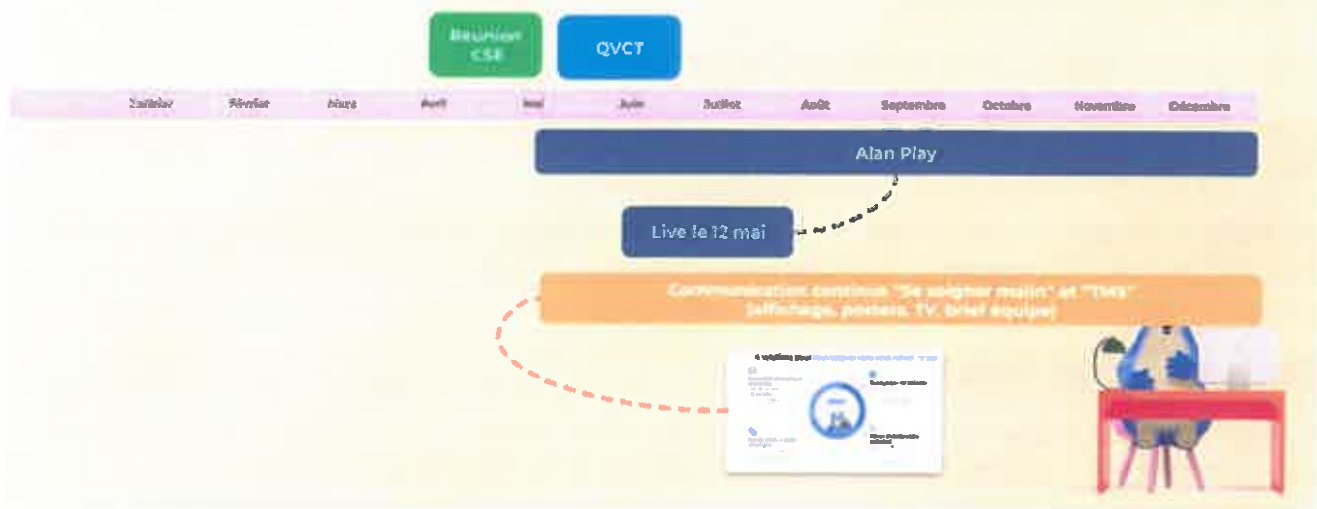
Réunion CSE

QVCT

Janvier Février Mars Avril Mai Juin Juillet Août Septembre Octobre Novembre Décembre

Alan Play

Live le 12 mai

Communication continue "Se soigner malin" et "TMS" (affichage, posters, TV, brief équipe)

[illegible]